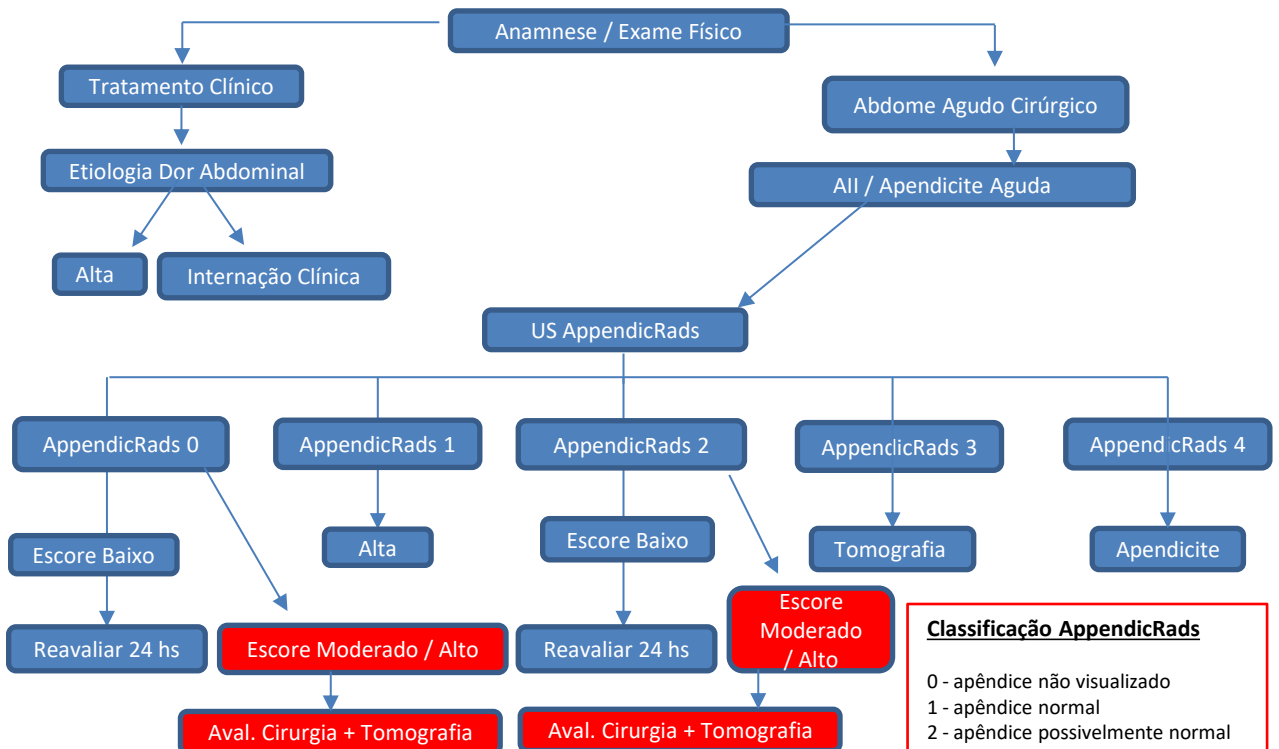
Anamnese / Exame Físico

Tratamento Clínico

Abdome Agudo Cirúrgico

Etiologia Dor Abdominal

AII / Apendicite Aguda

Alta

Internação Clínica

US AppendicRads

AppendicRads 0

AppendicRads 1

AppendicRads 2

AppendicRads 3

AppendicRads 4

Escore Baixo

Alta

Escore Baixo

Tomografia

Apendicite

Reavaliar 24 hs

Escore Moderado / Alto

Reavaliar 24 hs

Escore Moderado / Alto

Aval. Cirurgia + Tomografia

Aval. Cirurgia + Tomografia

**Classificação AppendicRads**

0 - apêndice não visualizado
1 - apêndice normal
2 - apêndice possivelmente normal